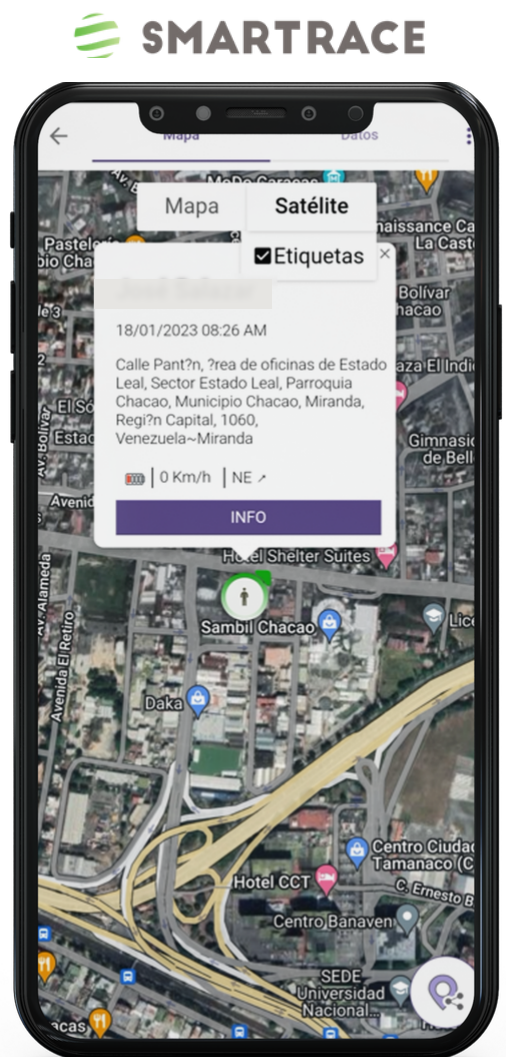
SMARTRACE

Mapa Datos

Mapa Satélite

Etiquetas ×

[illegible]

18/01/2023 08:26 AM

Calle Pant?n, ?rea de oficinas de Estado Leal, Sector Estado Leal, Parroquia Chacao, Municipio Chacao, Miranda, Regi?n Capital, 1060, Venezuela~Miranda

0 Km/h | NE ↗

INFO

MoDo Caracas
Pasteler
bio Chac
naissance Ca
La Caste
Bolívar
Chacao
Plaza El Indio
El Só
Estad
Av. Bolívar
Avenid
Gimnasio
de Bell
Hotel Shelter Suites
Av. Alameda
Avenida El Retiro
Sambil Chacao
Lice
Daka
Centro Ciudad
Tamanaco (C
Hotel CCT
C. Ernesto B
Centro Banaven
SEDE
Universidad
Nacional
cas